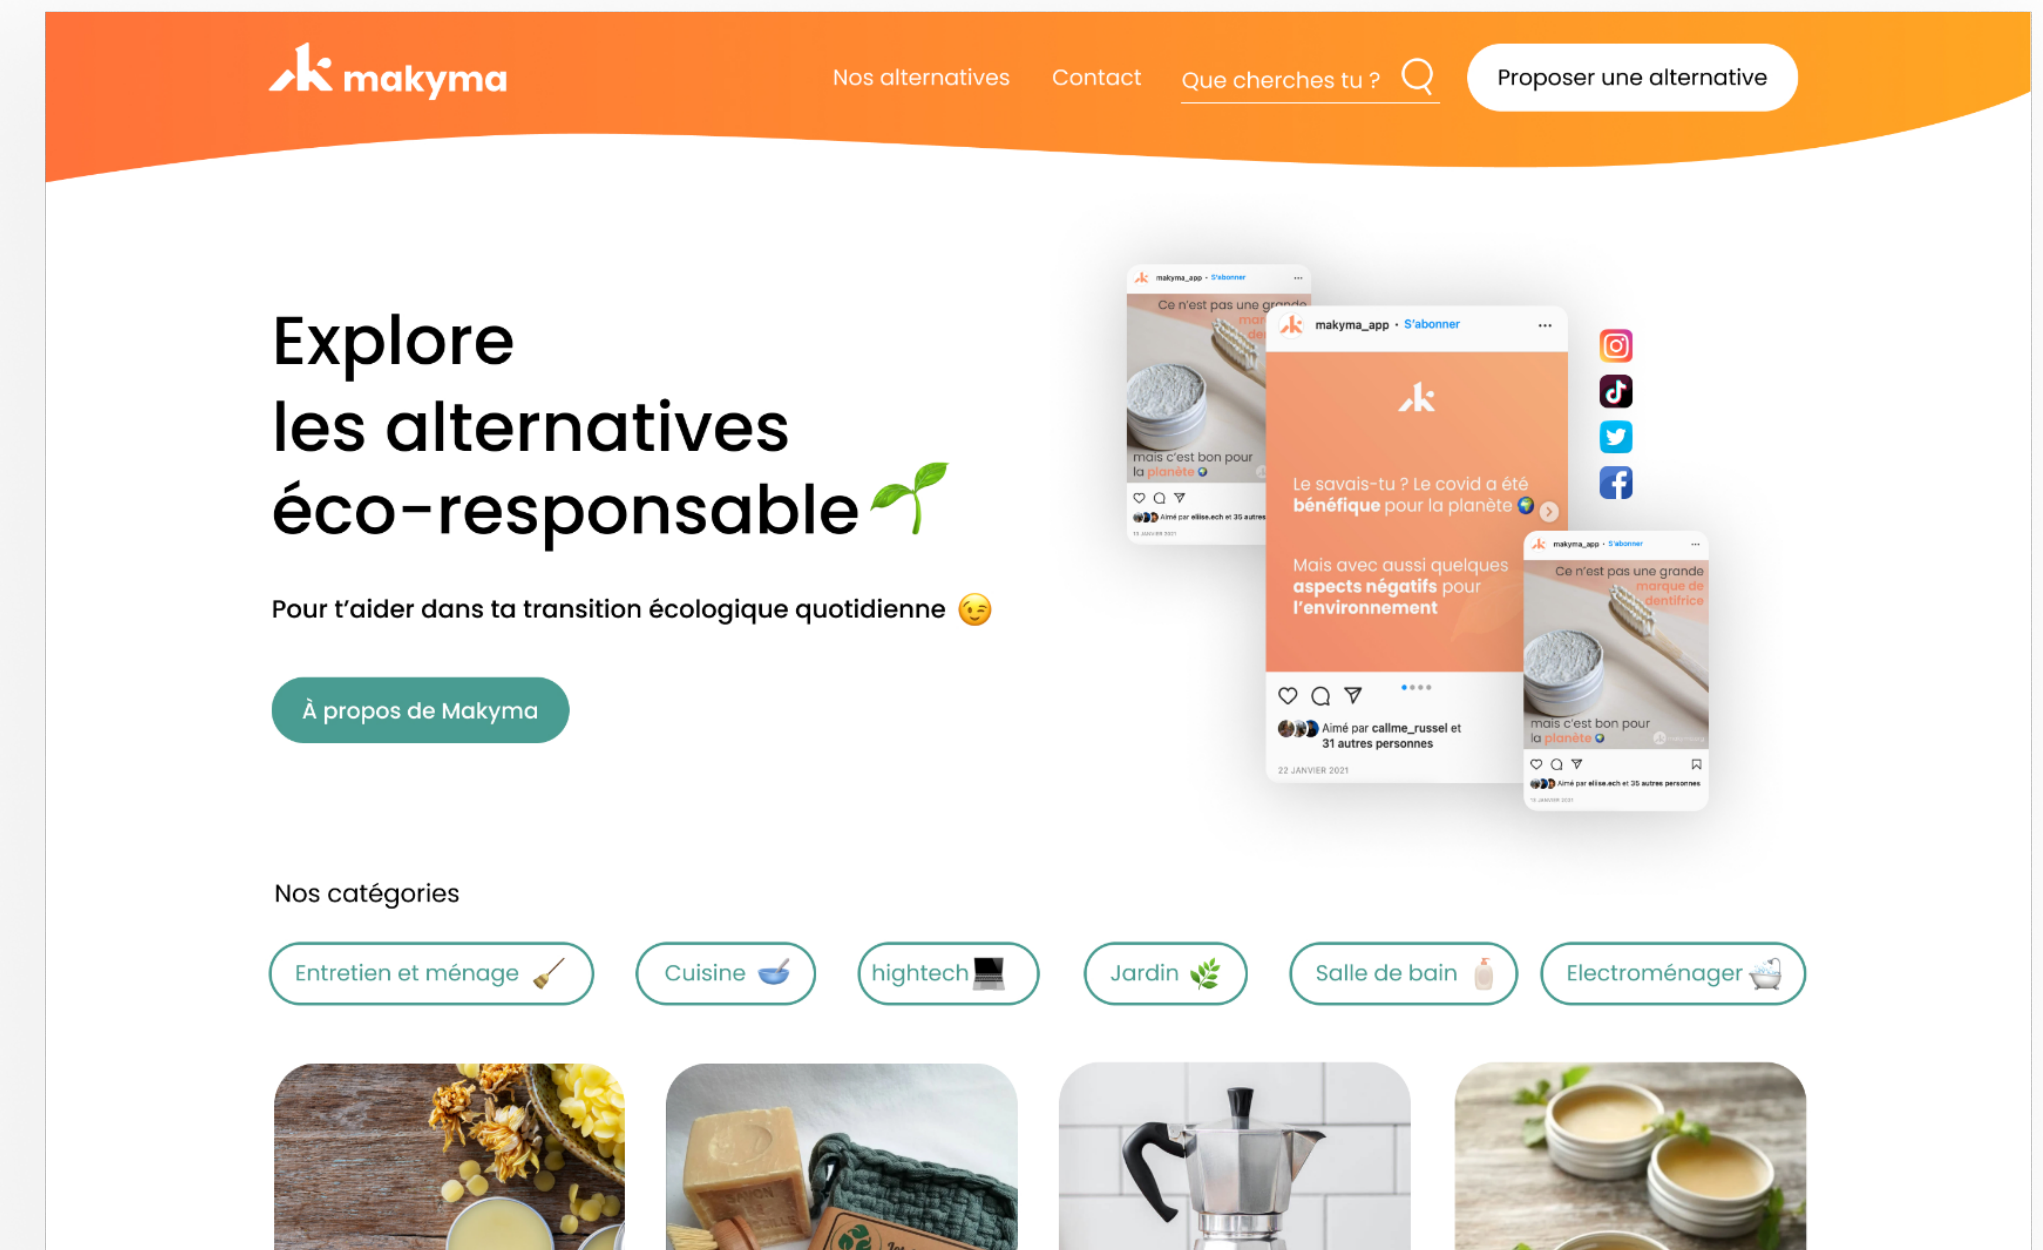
makyma

Nos alternatives Contact Que cherches tu ? Proposer une alternative

Explore
les alternatives
éco-responsable 🌱

Pour t'aider dans ta transition écologique quotidienne 😉

À propos de Makyma

makyma_app • S'abonner

Ce n'est pas une grande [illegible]

mais c'est bon pour la planète

Aimé par elise.ech et 35 autres

makyma_app • S'abonner

Le savais-tu ? Le covid a été bénéfique pour la planète

Mais avec aussi quelques aspects négatifs pour l'environnement

Aimé par callme_russel et 31 autres personnes

22 JANVIER 2021

makyma_app • S'abonner

Ce n'est pas une grande marque de dentifrice

mais c'est bon pour la planète

Aimé par elise.ech et 35 autres personnes

Nos catégories

Entretien et ménage 🧹 Cuisine 🥣 hightech 💻 Jardin 🌿 Salle de bain 🧴 Electroménager 🛁